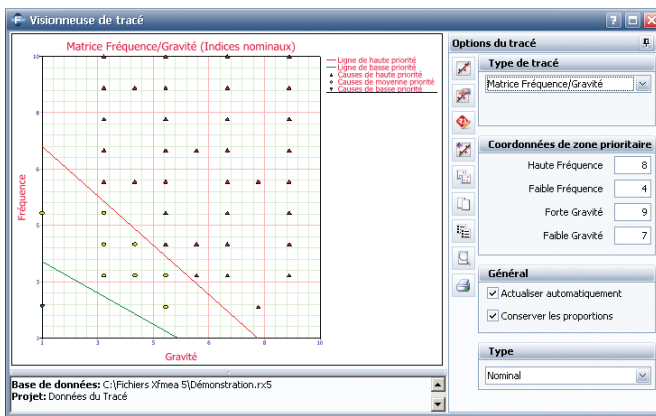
Visionneuse de tracé

Matrice Fréquence/Gravité (Indices nominaux)

Ligne de haute priorité
Ligne de basse priorité
Causes de haute priorité
Causes de moyenne priorité
Causes de basse priorité

10
8
6
4
2

Fréquence

1
4
6
8
10

Gravité

Options du tracé

Type de tracé

Matrice Fréquence/Gravité

Coordonnées de zone prioritaire

Haute Fréquence 8

Faible Fréquence 4

Forte Gravité 9

Faible Gravité 7

Général

Actualiser automatiquement

Conserver les proportions

Type

Nominal

Base de données: C:\Fichiers Xfmea 5\Démonstration.rx5
Projet: Données du Tracé